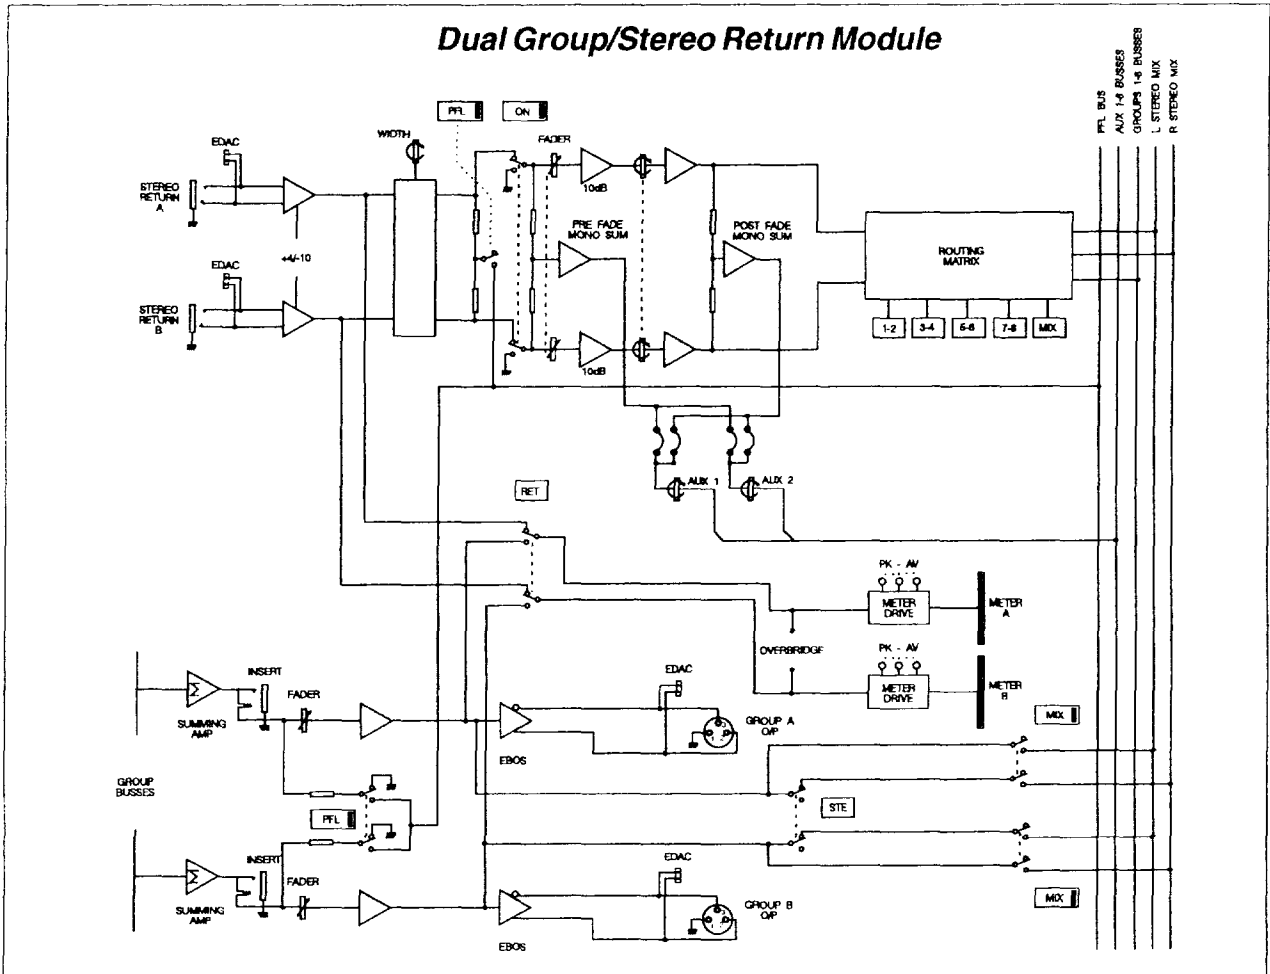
Dual Group/Stereo Return Module

PFL BUS
AUX 1-6 BUSSES
GROUPS 1-8 BUSSES
L STEREO MIX
R STEREO MIX

PFL
ON

EDAC
STEREO RETURN A
WIDTH
FADER
10dB
EDAC
B
+4/-10
STEREO RETURN B
PRE FADE MONO SUM
POST FADE MONO SUM
ROUTING MATRIX
1-2
3-4
5-6
7-8
MIX
10dB

AUX 1
AUX 2

RET

PK - AV
METER DRIVE
METER A
OVERBRIDGE
PK - AV
METER DRIVE
METER B

INSERT
SUMMING AMP
FADER
EDAC
GROUP A O/P
EBOS
MIX

GROUP BUSSES

PFL
STE

INSERT
SUMMING AMP
FADER
EDAC
GROUP B O/P
EBOS
MIX